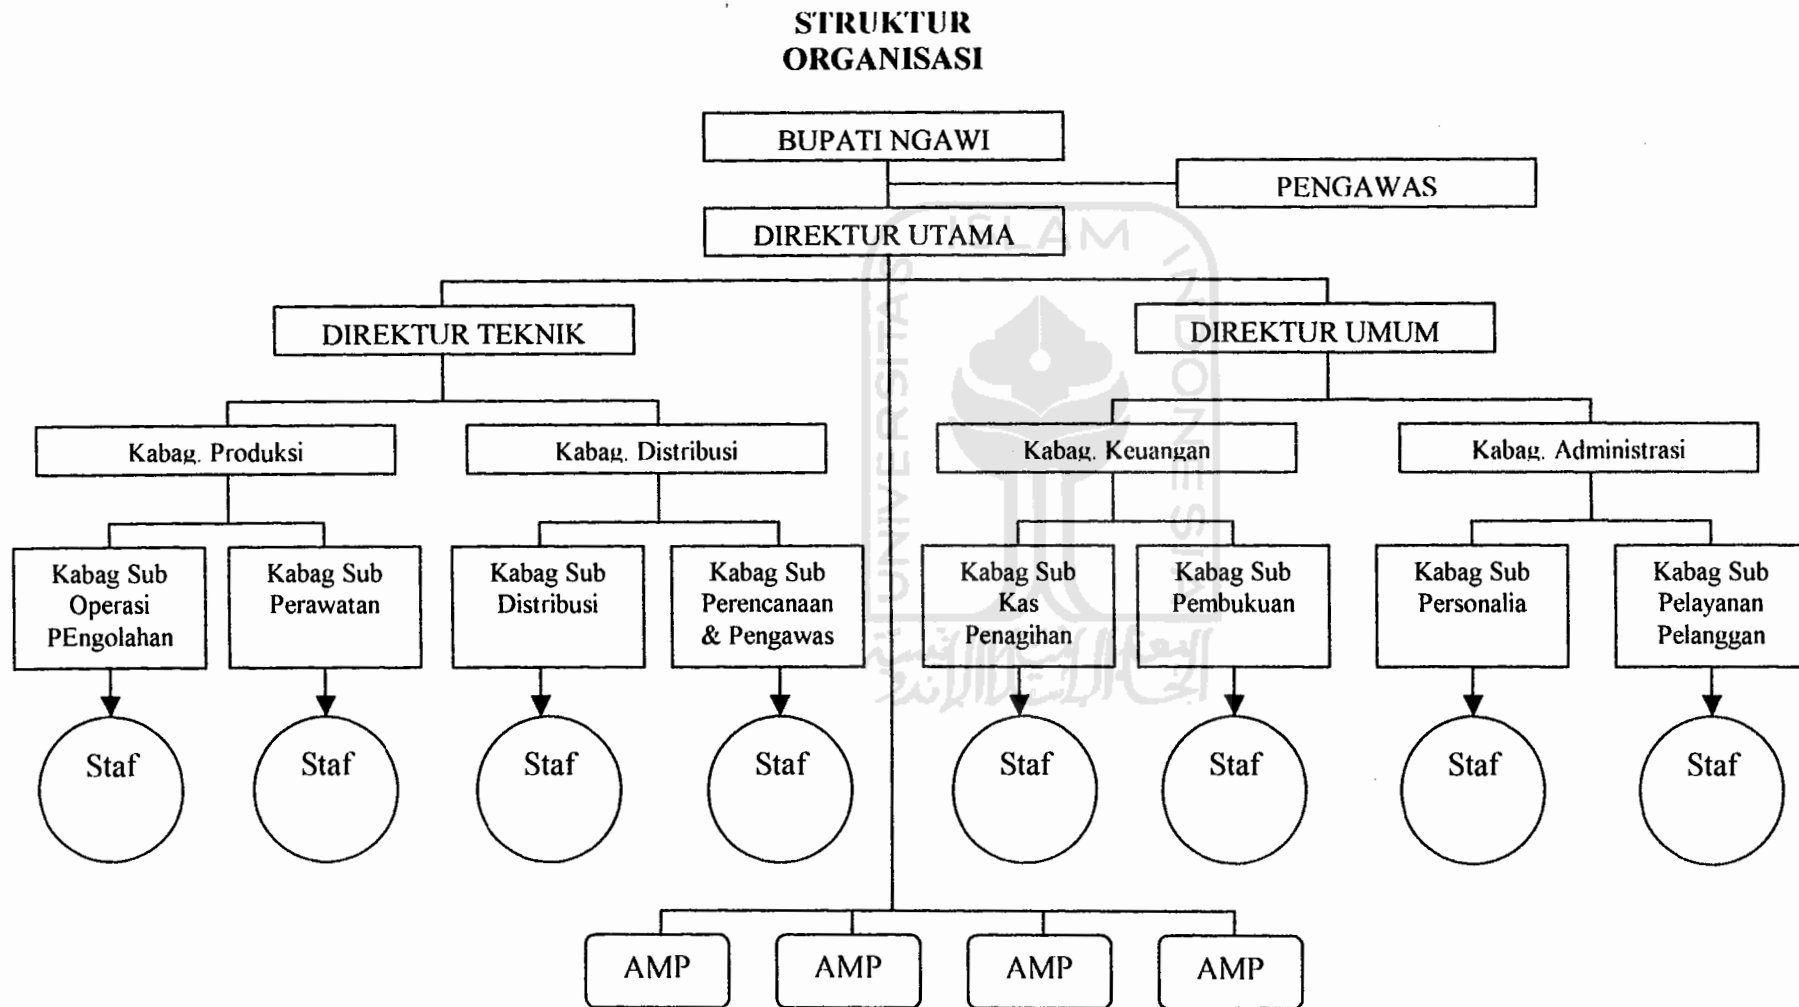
STRUKTUR
ORGANISASI

BUPATI NGAWI

PENGAWAS

DIREKTUR UTAMA

DIREKTUR TEKNIK

DIREKTUR UMUM

Kabag. Produksi

Kabag. Distribusi

Kabag. Keuangan

Kabag. Administrasi

Kabag Sub Operasi PEngolahan

Kabag Sub Perawatan

Kabag Sub Distribusi

Kabag Sub Perencanaan & Pengawas

Kabag Sub Kas Penagihan

Kabag Sub Pembukuan

Kabag Sub Personalia

Kabag Sub Pelayanan Pelanggan

Staf

Staf

Staf

Staf

Staf

Staf

Staf

Staf

AMP

AMP

AMP

AMP